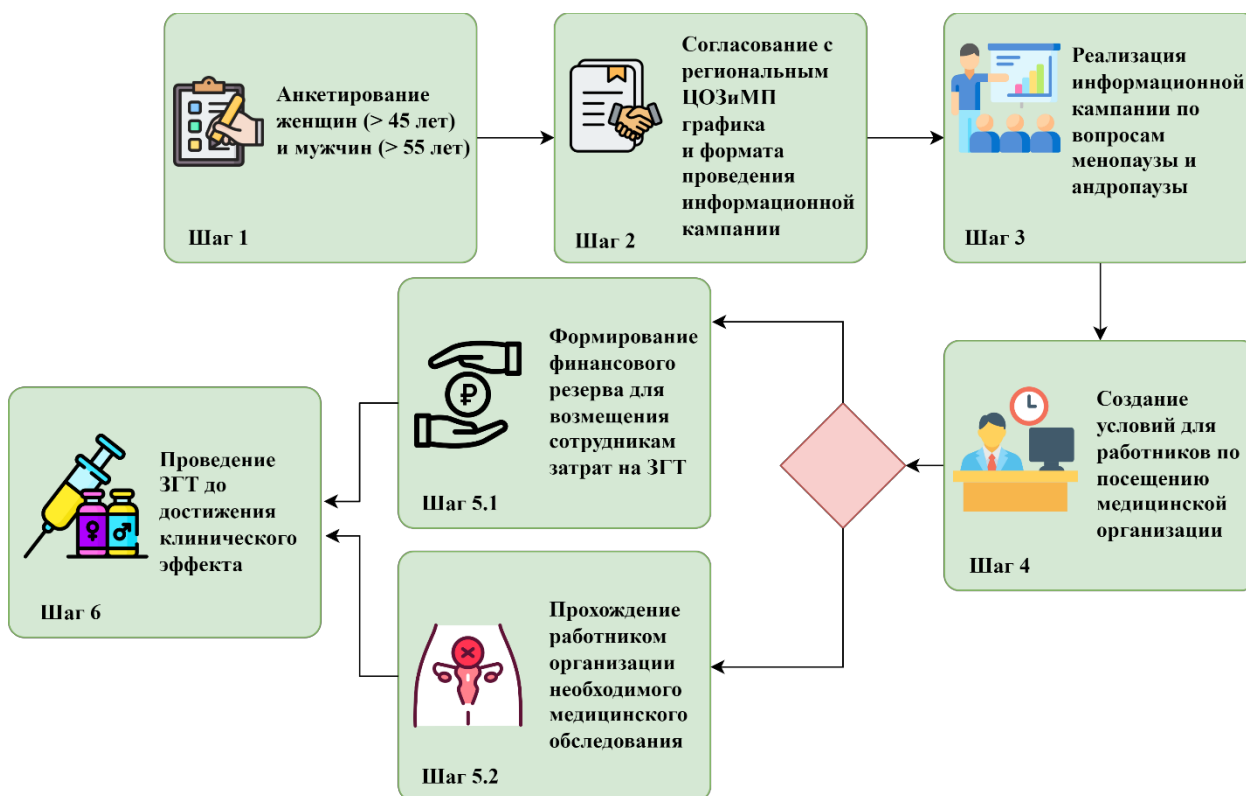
Анкетирование женщин (> 45 лет) и мужчин (> 55 лет)

Шаг 1

Согласование с региональным ЦОЗиМП графика и формата проведения информационной кампании

Шаг 2

Реализация информационной кампании по вопросам менопаузы и андропаузы

Шаг 3

Формирование финансового резерва для возмещения сотрудникам затрат на ЗГТ

Шаг 5.1

Проведение ЗГТ до достижения клинического эффекта

Шаг 6

Создание условий для работников по посещению медицинской организации

Шаг 4

Прохождение работником организации необходимого медицинского обследования

Шаг 5.2